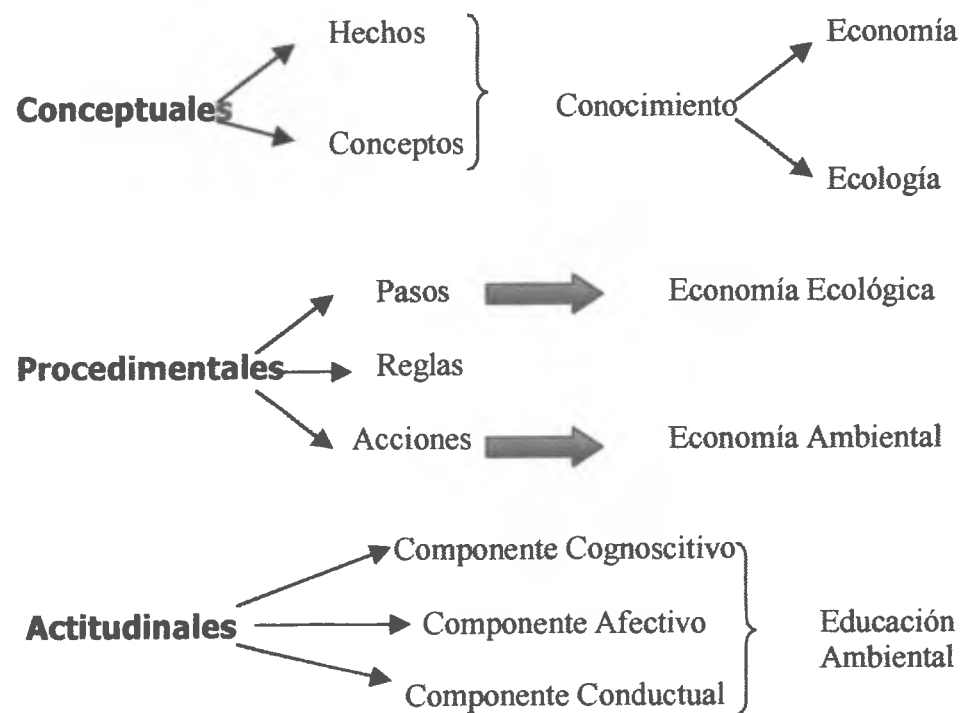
Conceptuales

Hechos

Conceptos

Conocimiento

Economía

Ecología

Procedimentales

Pasos

Reglas

Acciones

Economía Ecológica

Economía Ambiental

Actitudinales

Componente Cognoscitivo

Componente Afectivo

Componente Conductual

Educación Ambiental